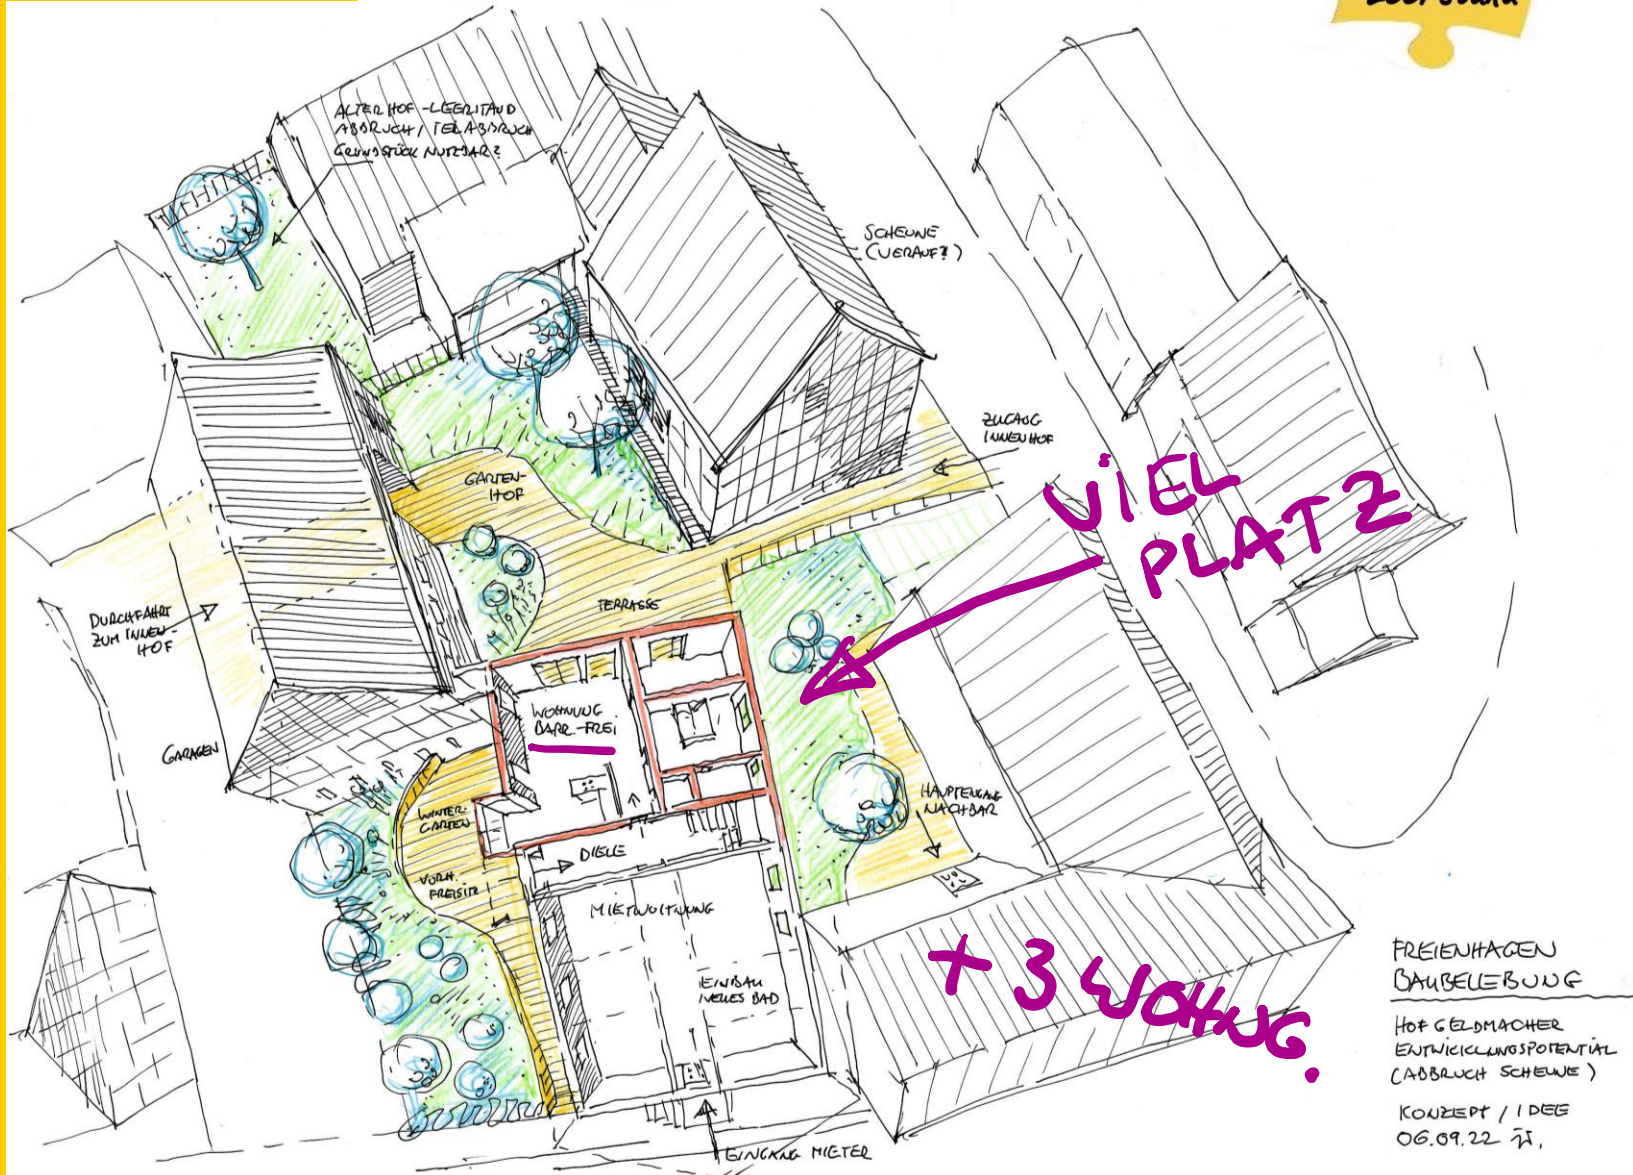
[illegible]

ALTER HOF - LEERSTAND
ABBRUCH / TEILABBRUCH
GRUNDSTÜCK NUTZBAR?

SCHEUNE
(VERKAUF?)

ZUGANG
INNENHOF

GARTEN-
HOF

VIEL
PLATZ

TERRASSE

DURCHFAHRT
ZUM INNEN-
HOF

WOHNUNG
BARR.-FREI

GARAGEN

HAUPTEINGANG
NACHBAR

WINTER-
GARTEN

DIELE

VORH.
FREISITZ

MIETWOHNUNG

EINBAU
NEUES BAD

+3 WOHNG.

FREIENHAGEN
BAUBELEBUNG

HOF GELDMACHER
ENTWICKLUNGSPOTENTIAL
(ABBRUCH SCHEUNE)

KONZEPT / IDEE
06.09.22 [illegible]

EINGANG MIETER